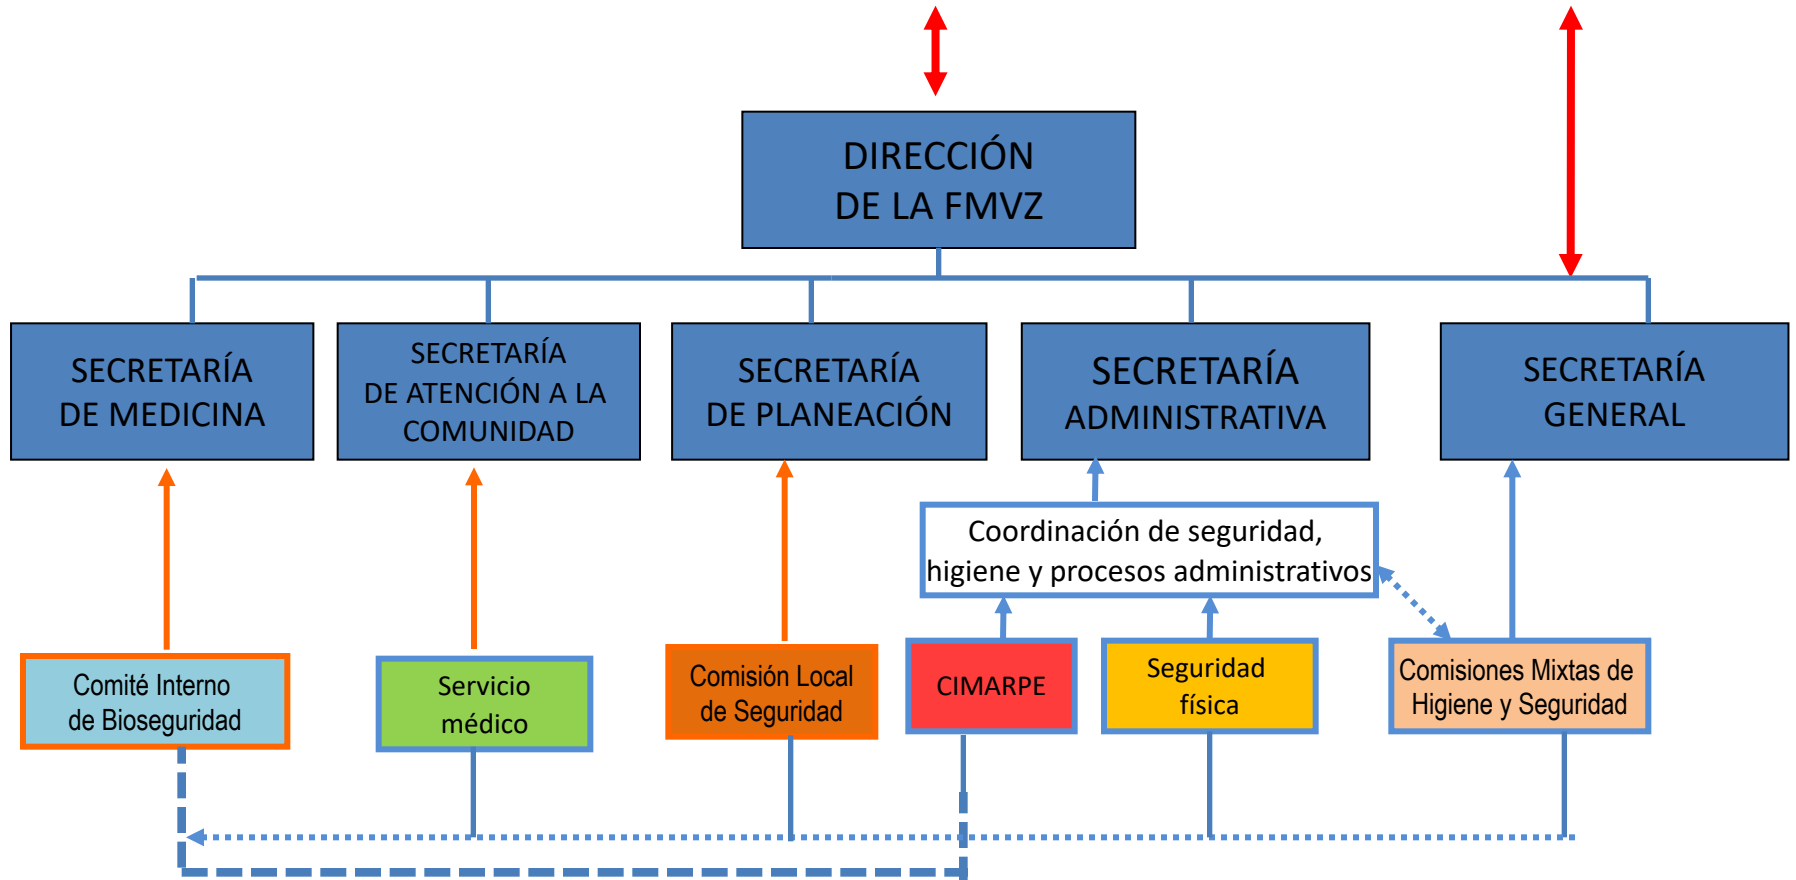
DIRECCIÓN DE LA FMVZ

SECRETARÍA DE MEDICINA

SECRETARÍA DE ATENCIÓN A LA COMUNIDAD

SECRETARÍA DE PLANEACIÓN

SECRETARÍA ADMINISTRATIVA

SECRETARÍA GENERAL

Coordinación de seguridad, higiene y procesos administrativos

Comité Interno de Bioseguridad

Servicio médico

Comisión Local de Seguridad

CIMARPE

Seguridad física

Comisiones Mixtas de Higiene y Seguridad